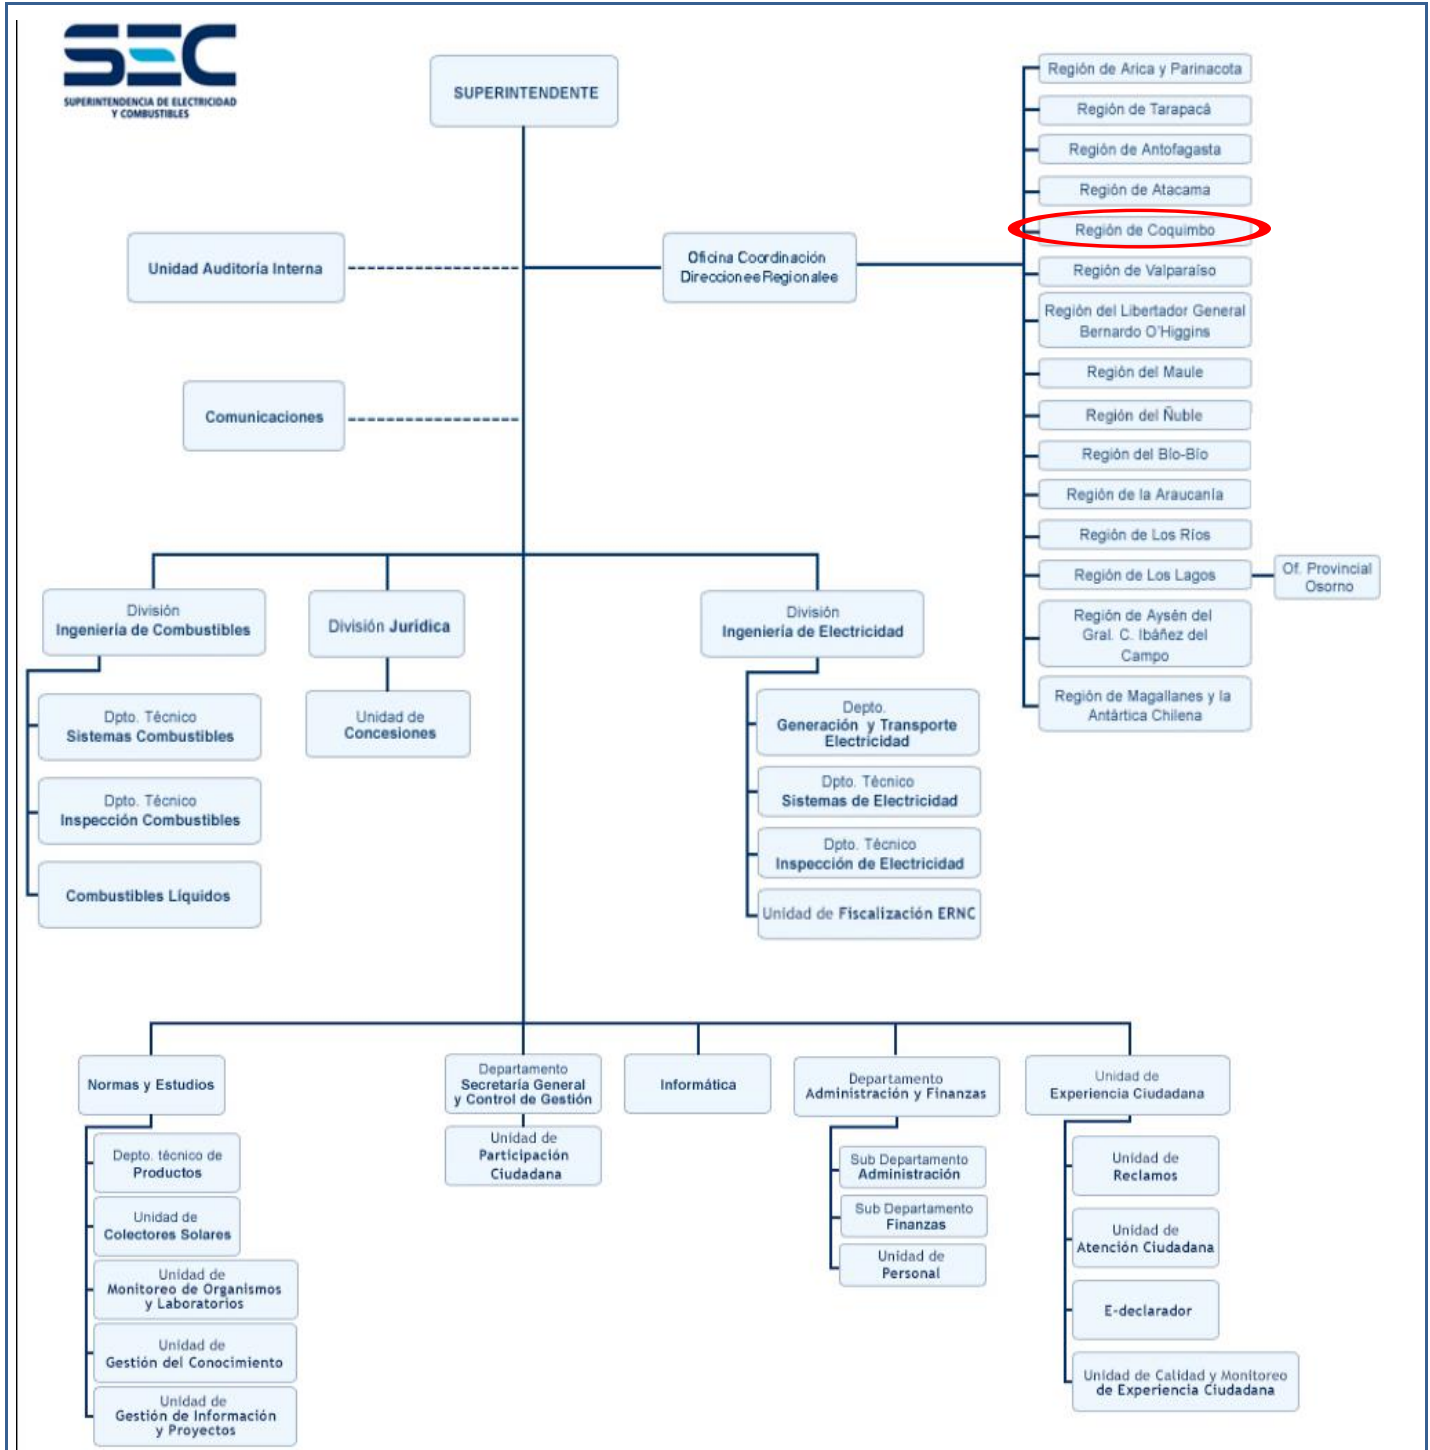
SEC
SUPERINTENDENCIA DE ELECTRICIDAD Y COMBUSTIBLES

SUPERINTENDENTE

Unidad Auditoría Interna

Comunicaciones

Oficina Coordinación Direccionee Regionalee

Región de Arica y Parinacota
Región de Tarapacá
Región de Antofagasta
Región de Atacama
Región de Coquimbo
Región de Valparaíso
Región del Libertador General Bernardo O'Higgins
Región del Maule
Región del Ñuble
Región del Bío-Bío
Región de la Araucanía
Región de Los Ríos
Región de Los Lagos
Of. Provincial Osorno
Región de Aysén del Gral. C. Ibáñez del Campo
Región de Magallanes y la Antártica Chilena

División Ingeniería de Combustibles
Dpto. Técnico Sistemas Combustibles
Dpto. Técnico Inspección Combustibles
Combustibles Líquidos

División Jurídica
Unidad de Concesiones

División Ingeniería de Electricidad
Depto. Generación y Transporte Electricidad
Dpto. Técnico Sistemas de Electricidad
Dpto. Técnico Inspección de Electricidad
Unidad de Fiscalización ERNC

Normas y Estudios
Depto. técnico de Productos
Unidad de Colectores Solares
Unidad de Monitoreo de Organismos y Laboratorios
Unidad de Gestión del Conocimiento
Unidad de Gestión de Información y Proyectos

Departamento Secretaría General y Control de Gestión
Unidad de Participación Ciudadana

Informática

Departamento Administración y Finanzas
Sub Departamento Administración
Sub Departamento Finanzas
Unidad de Personal

Unidad de Experiencia Ciudadana
Unidad de Reclamos
Unidad de Atención Ciudadana
E-declarador
Unidad de Calidad y Monitoreo de Experiencia Ciudadana